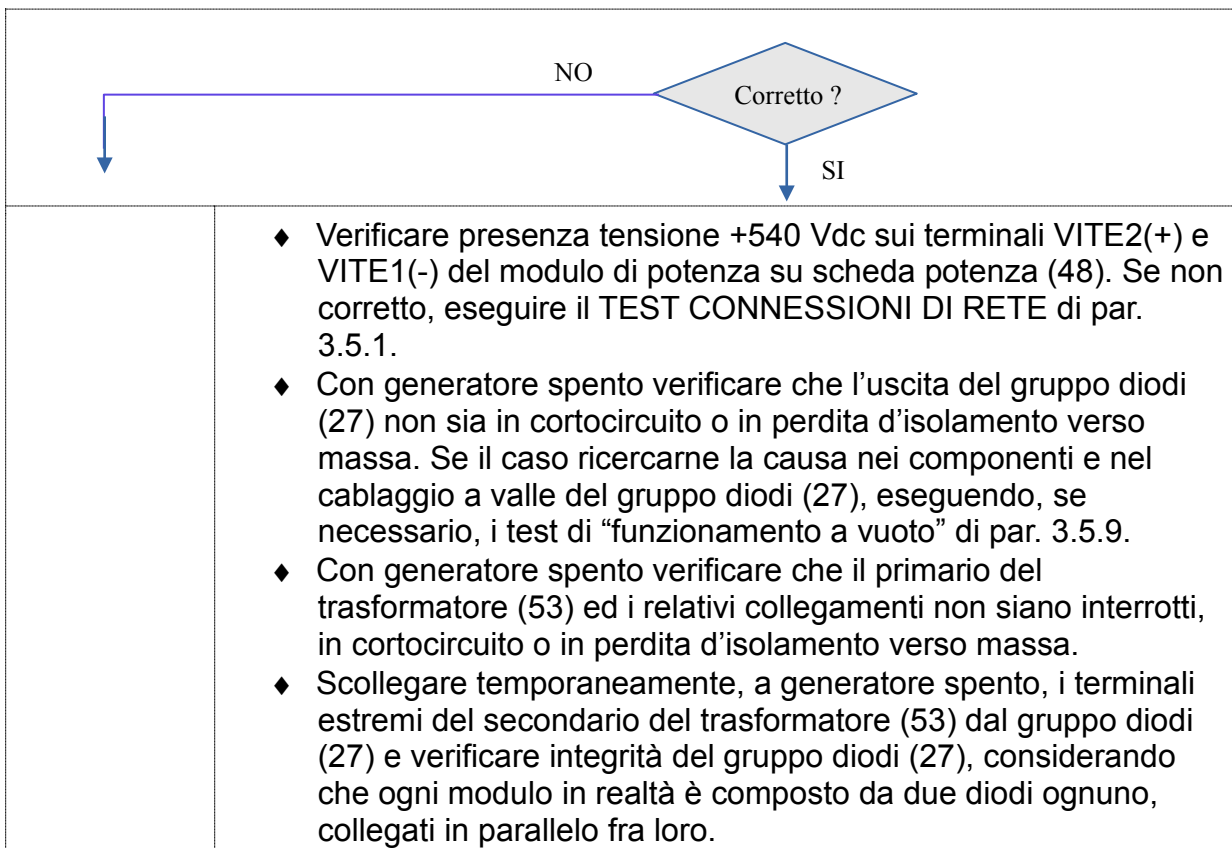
NO

Corretto ?

SI

♦ Verificare presenza tensione +540 Vdc sui terminali VITE2(+) e VITE1(-) del modulo di potenza su scheda potenza (48). Se non corretto, eseguire il TEST CONNESSIONI DI RETE di par. 3.5.1.
♦ Con generatore spento verificare che l’uscita del gruppo diodi (27) non sia in cortocircuito o in perdita d’isolamento verso massa. Se il caso ricercarne la causa nei componenti e nel cablaggio a valle del gruppo diodi (27), eseguendo, se necessario, i test di “funzionamento a vuoto” di par. 3.5.9.
♦ Con generatore spento verificare che il primario del trasformatore (53) ed i relativi collegamenti non siano interrotti, in cortocircuito o in perdita d’isolamento verso massa.
♦ Scollegare temporaneamente, a generatore spento, i terminali estremi del secondario del trasformatore (53) dal gruppo diodi (27) e verificare integrità del gruppo diodi (27), considerando che ogni modulo in realtà è composto da due diodi ognuno, collegati in parallelo fra loro.